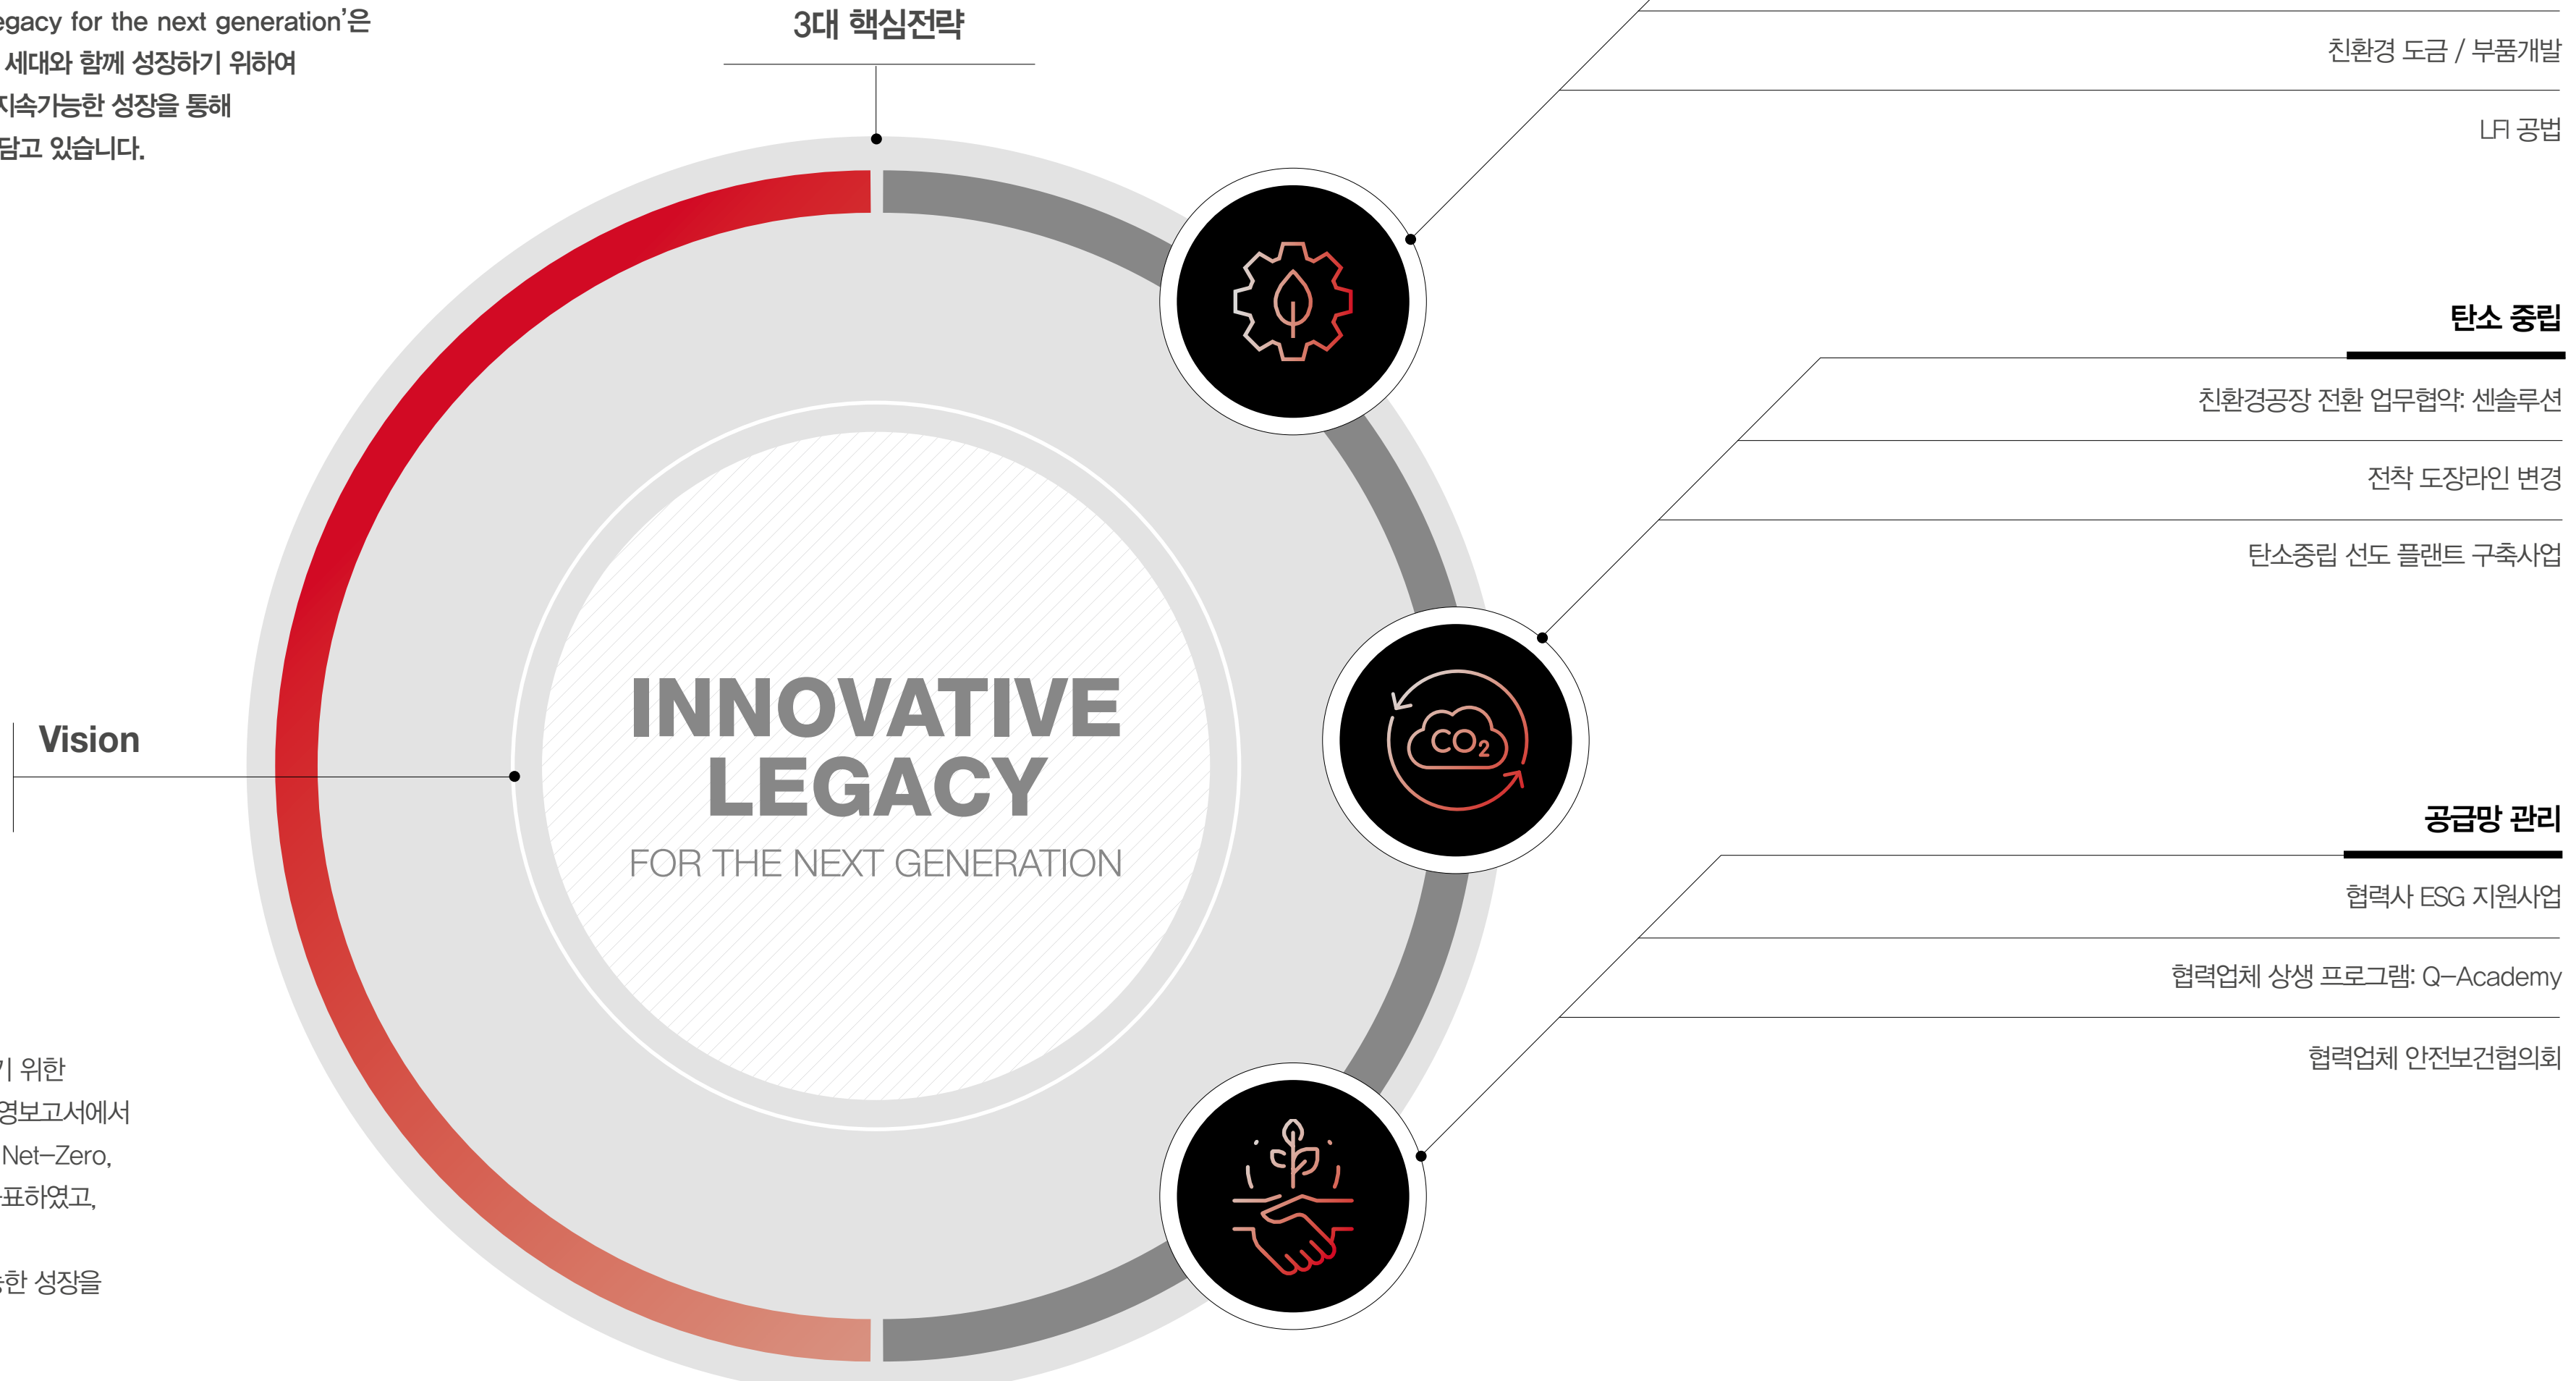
egacy for the next generation'은 세대와 함께 성장하기 위하여 지속가능한 성장을 통해 담고 있습니다.

3대 핵심전략

친환경 도금 / 부품개발

LFI 공법

탄소 중립

친환경공장 전환 업무협약: 센솔루션

전착 도장라인 변경

탄소중립 선도 플랜트 구축사업

Vision

INNOVATIVE LEGACY

FOR THE NEXT GENERATION

$CO_2$

공급망 관리

협력사 ESG 지원사업

협력업체 상생 프로그램: Q-Academy

협력업체 안전보건협의회

기 위한 경보고서에서 Net-Zero, 표하였고,

능한 성장을